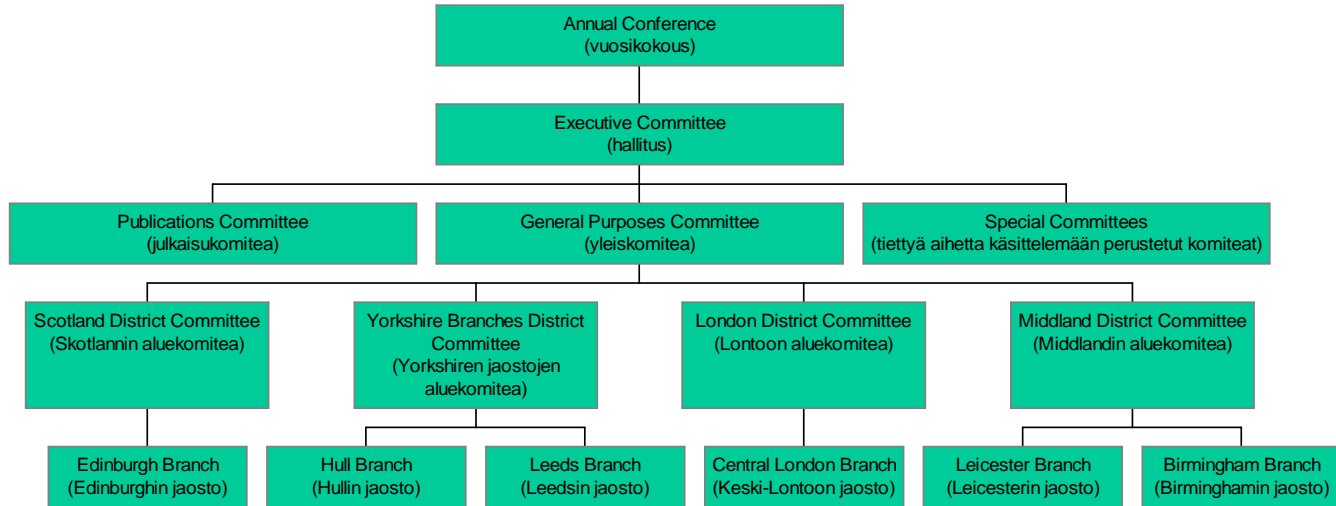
Annual Conference
(vuosikokous)

Executive Committee
(hallitus)

Publications Committee
(julkaisukomitea)

General Purposes Committee
(yleiskomitea)

Special Committees
(tiettyä aihetta käsittelemään perustetut komiteat)

Scotland District Committee
(Skotlannin aluekomitea)

Yorkshire Branches District Committee
(Yorkshiren jaostojen aluekomitea)

London District Committee
(Lontoon aluekomitea)

Middland District Committee
(Middlandin aluekomitea)

Edinburgh Branch
(Edinburghin jaosto)

Hull Branch
(Hullin jaosto)

Leeds Branch
(Leedsin jaosto)

Central London Branch
(Keski-Lontoon jaosto)

Leicester Branch
(Leicesterin jaosto)

Birmingham Branch
(Birminghamin jaosto)